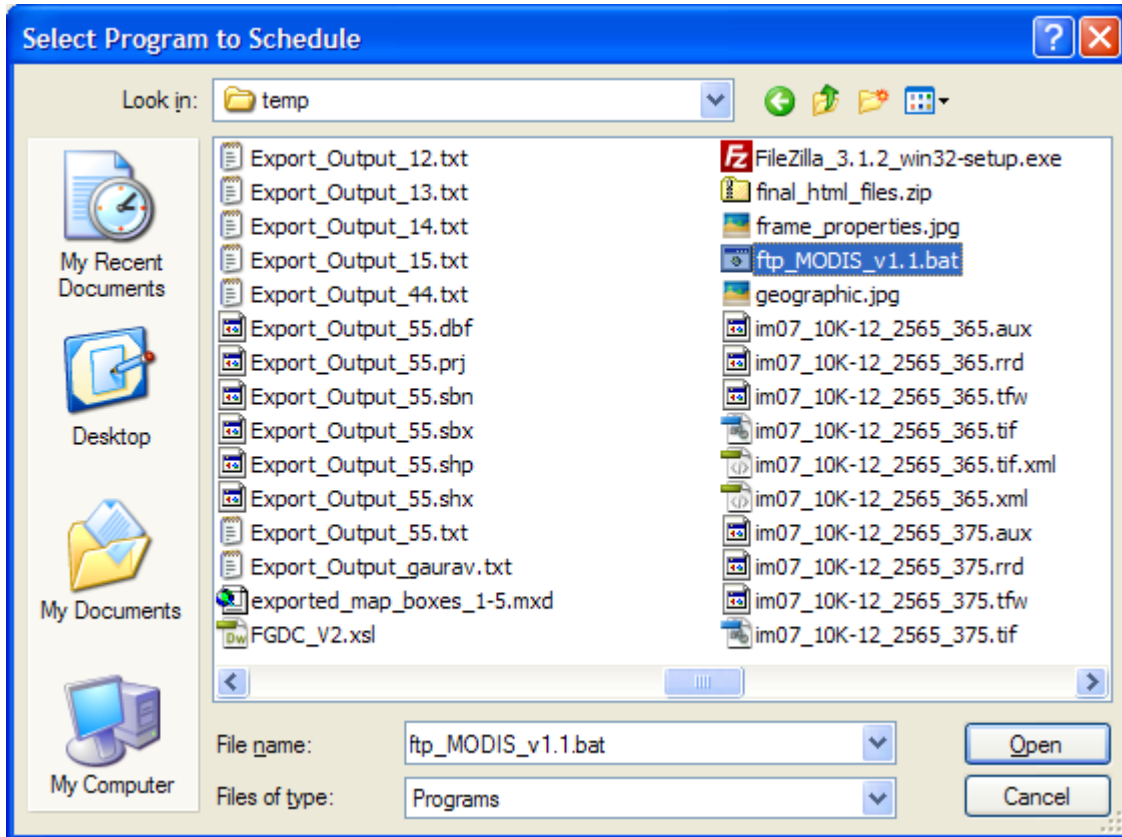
Select Program to Schedule

Look in: temp

My Recent Documents

Desktop

My Documents

My Computer

Export_Output_12.txt
Export_Output_13.txt
Export_Output_14.txt
Export_Output_15.txt
Export_Output_44.txt
Export_Output_55.dbf
Export_Output_55.prj
Export_Output_55.sbn
Export_Output_55.sbx
Export_Output_55.shp
Export_Output_55.shx
Export_Output_55.txt
Export_Output_gaurav.txt
exported_map_boxes_1-5.mxd
FGDC_V2.xsl

FileZilla_3.1.2_win32-setup.exe
final_html_files.zip
frame_properties.jpg
ftp_MODIS_v1.1.bat
geographic.jpg
im07_10K-12_2565_365.aux
im07_10K-12_2565_365.rrd
im07_10K-12_2565_365.tfw
im07_10K-12_2565_365.tif
im07_10K-12_2565_365.tif.xml
im07_10K-12_2565_365.xml
im07_10K-12_2565_375.aux
im07_10K-12_2565_375.rrd
im07_10K-12_2565_375.tfw
im07_10K-12_2565_375.tif

File name: ftp_MODIS_v1.1.bat
Files of type: Programs

Open
Cancel